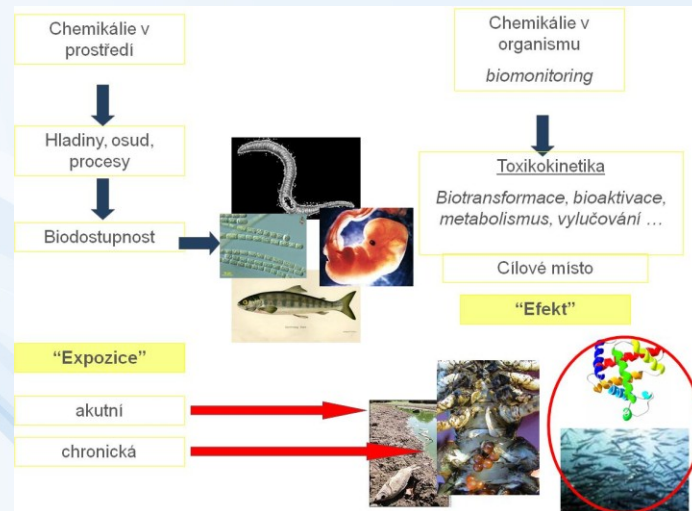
Chemikálie v prostředí

Hladiny, osud, procesy

Biodostupnost

Chemikálie v organismu

biomonitoring

Toxikokinetika

Biotransformace, bioaktivace, metabolismus, vylučování …

Cílové místo

“Efekt”

“Expozice”

akutní

chronická